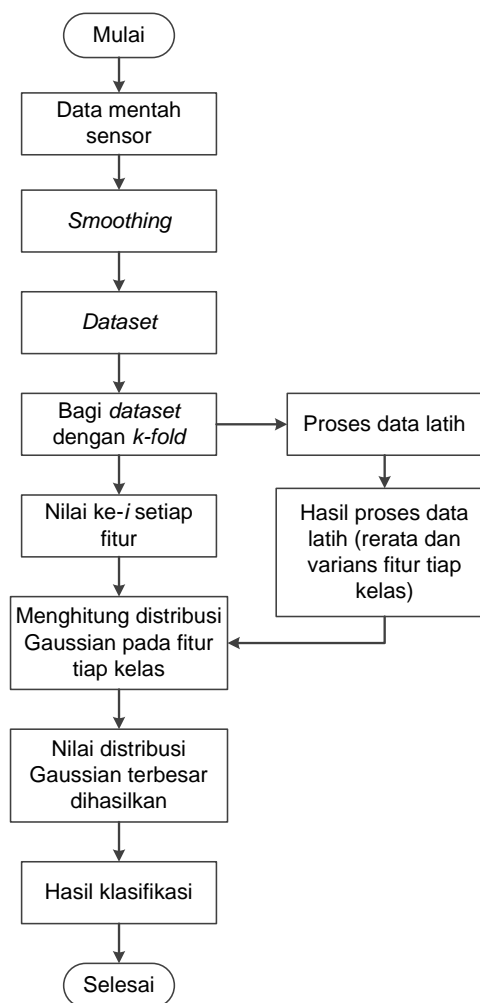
Mulai

Data mentah sensor

Smoothing

Dataset

Bagi dataset dengan k-fold

Proses data latih

Hasil proses data latih (rerata dan varians fitur tiap kelas)

Nilai ke-i setiap fitur

Menghitung distribusi Gaussian pada fitur tiap kelas

Nilai distribusi Gaussian terbesar dihasilkan

Hasil klasifikasi

Selesai